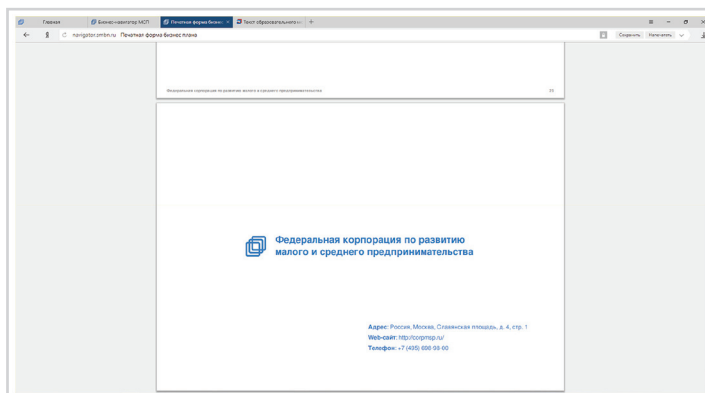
Главная
Бизнес-навигатор МСП
Печатная форма бизнес
Текст образовательного
navigator.smbn.ru Печатная форма бизнес плана
Сохранить Напечатать

Федеральная корпорация по развитию малого и среднего предпринимательства
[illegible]

Федеральная корпорация по развитию малого и среднего предпринимательства

Адрес: Россия, Москва, Славянская площадь, д. 4, стр. 1
Web-сайт: http://corpmsp.ru/
Телефон: +7 (495) 698 98 00